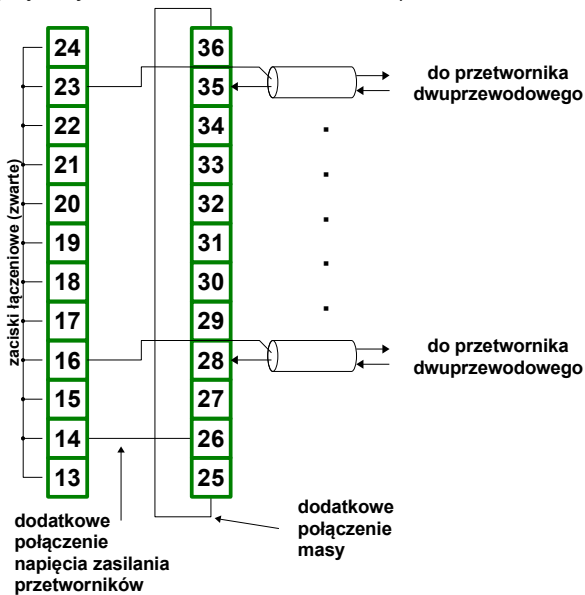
24
23
22
21
20
19
18
17
16
15
14
13

36
35
34
33
32
31
30
29
28
27
26
25

zaciski łączeniowe (zwarte)

do przetwornika dwuprzewodowego

.
.
.
.
.

do przetwornika dwuprzewodowego

dodatkowe połączenie napięcia zasilania przetworników

dodatkowe połączenie masy